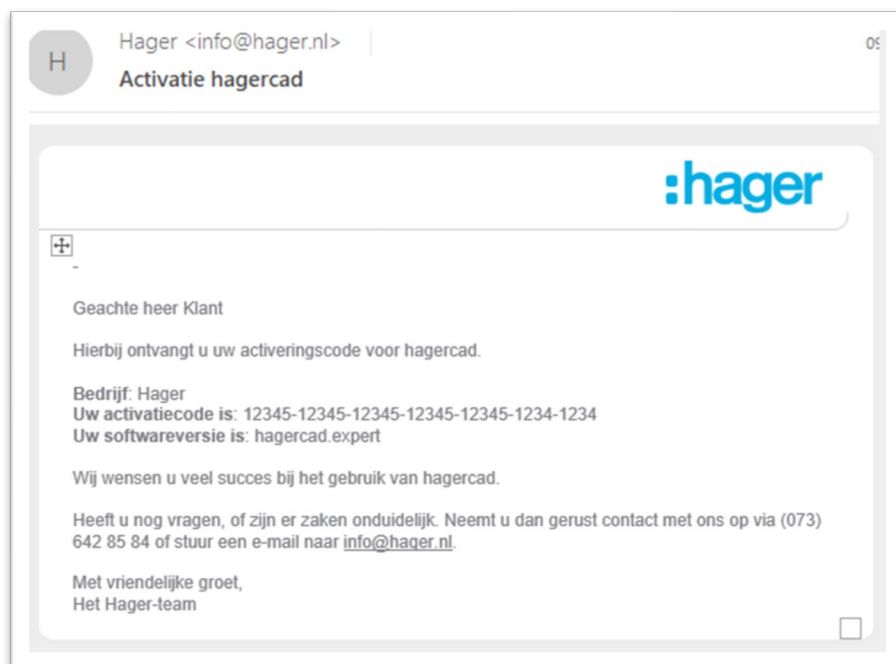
H

Hager <info@hager.nl>

Activatie hagercad

0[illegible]

:hager

-

Geachte heer Klant

Hierbij ontvangt u uw activeringscode voor hagercad.

**Bedrijf**: Hager
**Uw activatiecode is**: 12345-12345-12345-12345-12345-1234-1234
**Uw softwareversie is**: hagercad.expert

Wij wensen u veel succes bij het gebruik van hagercad.

Heeft u nog vragen, of zijn er zaken onduidelijk. Neemt u dan gerust contact met ons op via (073) 642 85 84 of stuur een e-mail naar info@hager.nl.

Met vriendelijke groet,
Het Hager-team